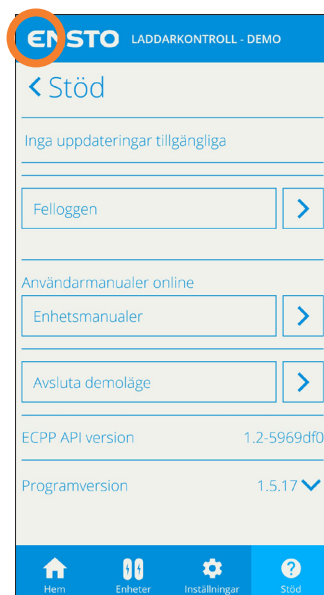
ENSTO LADDARKONTROLL - DEMO

< Stöd

Inga uppdateringar tillgängliga

Felloggen

Användarmanualer online

Enhetsmanualer

Avsluta demoläge

ECPP API version 1.2-5969df0

Programversion 1.5.17

Hem Enheter Inställningar Stöd